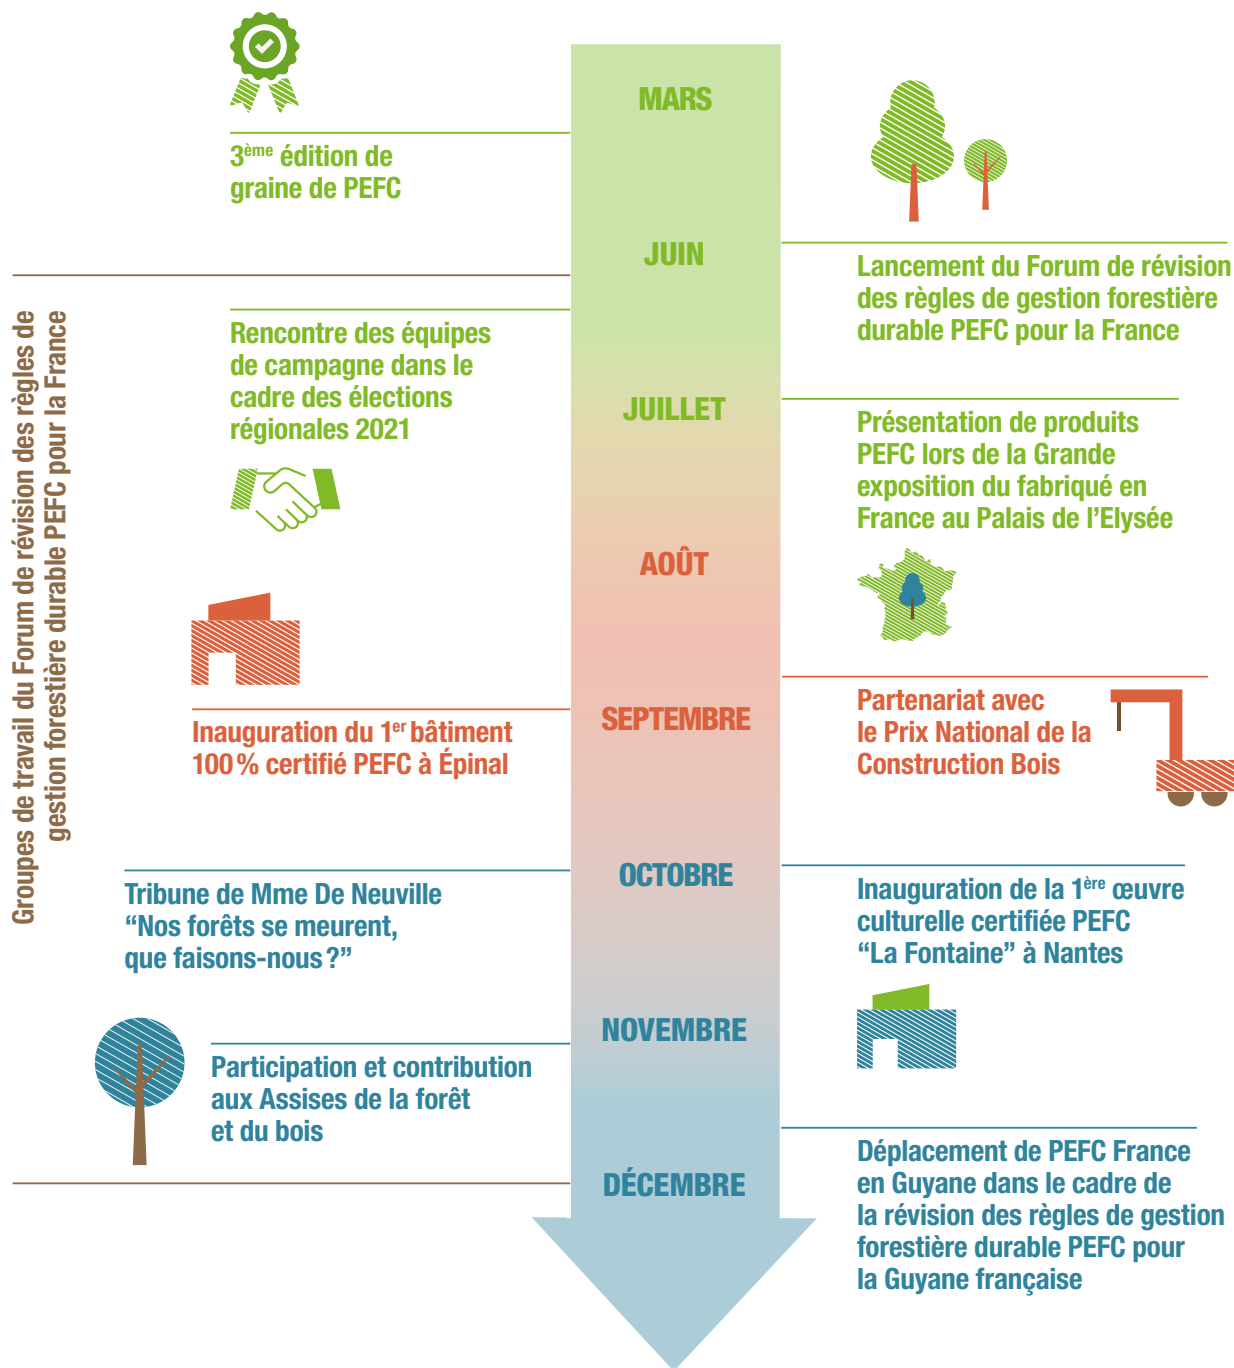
MARS

$3^{ème}$ édition de graine de PEFC

JUIN

Lancement du Forum de révision des règles de gestion forestière durable PEFC pour la France

Groupes de travail du Forum de révision des règles de gestion forestière durable PEFC pour la France

Rencontre des équipes de campagne dans le cadre des élections régionales 2021

JUILLET

Présentation de produits PEFC lors de la Grande exposition du fabriqué en France au Palais de l'Elysée

AOÛT

SEPTEMBRE

Inauguration du $1^{er}$ bâtiment 100 % certifié PEFC à Épinal

Partenariat avec le Prix National de la Construction Bois

OCTOBRE

Tribune de Mme De Neuville “Nos forêts se meurent, que faisons-nous ?”

Inauguration de la $1^{ère}$ œuvre culturelle certifiée PEFC “La Fontaine” à Nantes

NOVEMBRE

Participation et contribution aux Assises de la forêt et du bois

DÉCEMBRE

Déplacement de PEFC France en Guyane dans le cadre de la révision des règles de gestion forestière durable PEFC pour la Guyane française